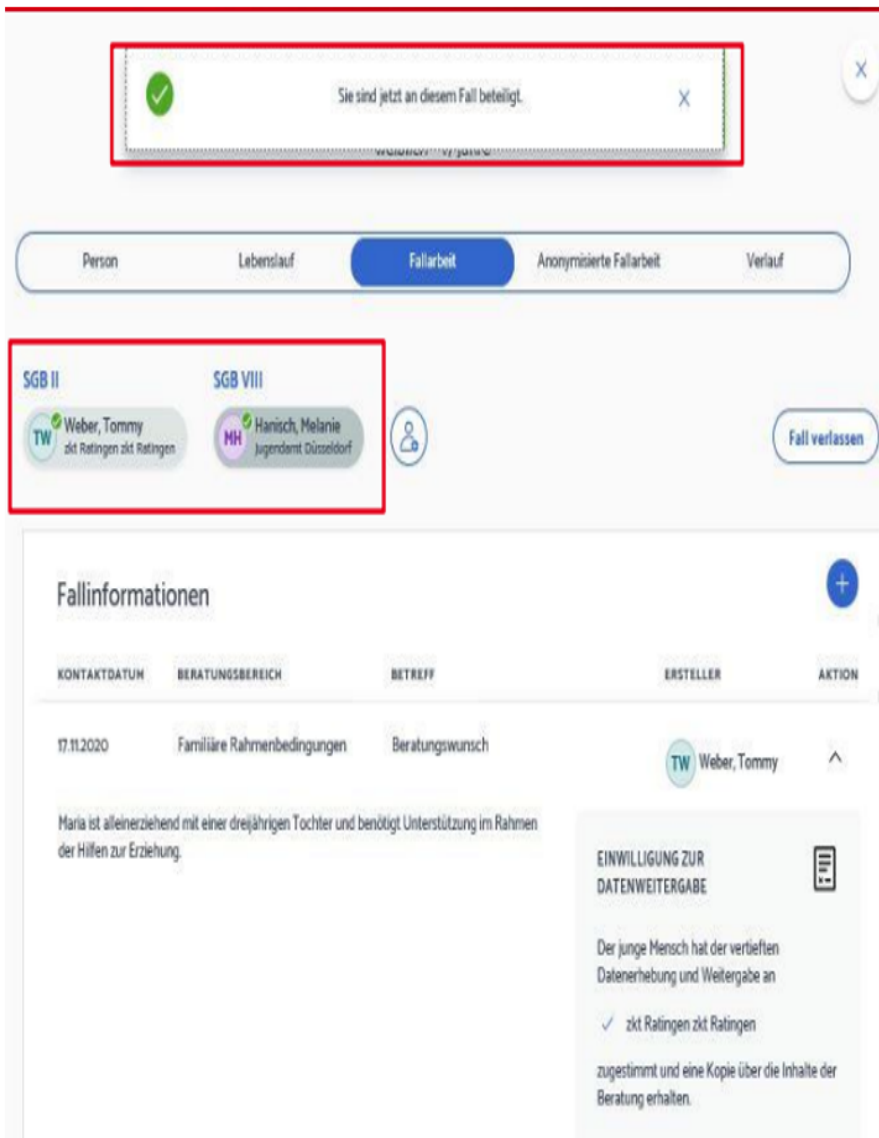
Sie sind jetzt an diesem Fall beteiligt.

X

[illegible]

X

Person

Lebenslauf

Fallarbeit

Anonymisierte Fallarbeit

Verlauf

SGB II

TW Weber, Tommy
zkt Ratingen zkt Ratingen

SGB VIII

MH Hanisch, Melanie
Jugendamt Düsseldorf

Fall verlassen

Fallinformationen

+

| KONTAKTDATUM | BERATUNGSBEREICH | BETREFF | ERSTELLER | AKTION |
|---|---|---|---|---|
| 17.11.2020 | Familiäre Rahmenbedingungen | Beratungswunsch | TW Weber, Tommy | ^ |

Maria ist alleinerziehend mit einer dreijährigen Tochter und benötigt Unterstützung im Rahmen der Hilfen zur Erziehung.

EINWILLIGUNG ZUR DATENWEITERGABE

Der junge Mensch hat der vertieften Datenerhebung und Weitergabe an

✓ zkt Ratingen zkt Ratingen

zugestimmt und eine Kopie über die Inhalte der Beratung erhalten.